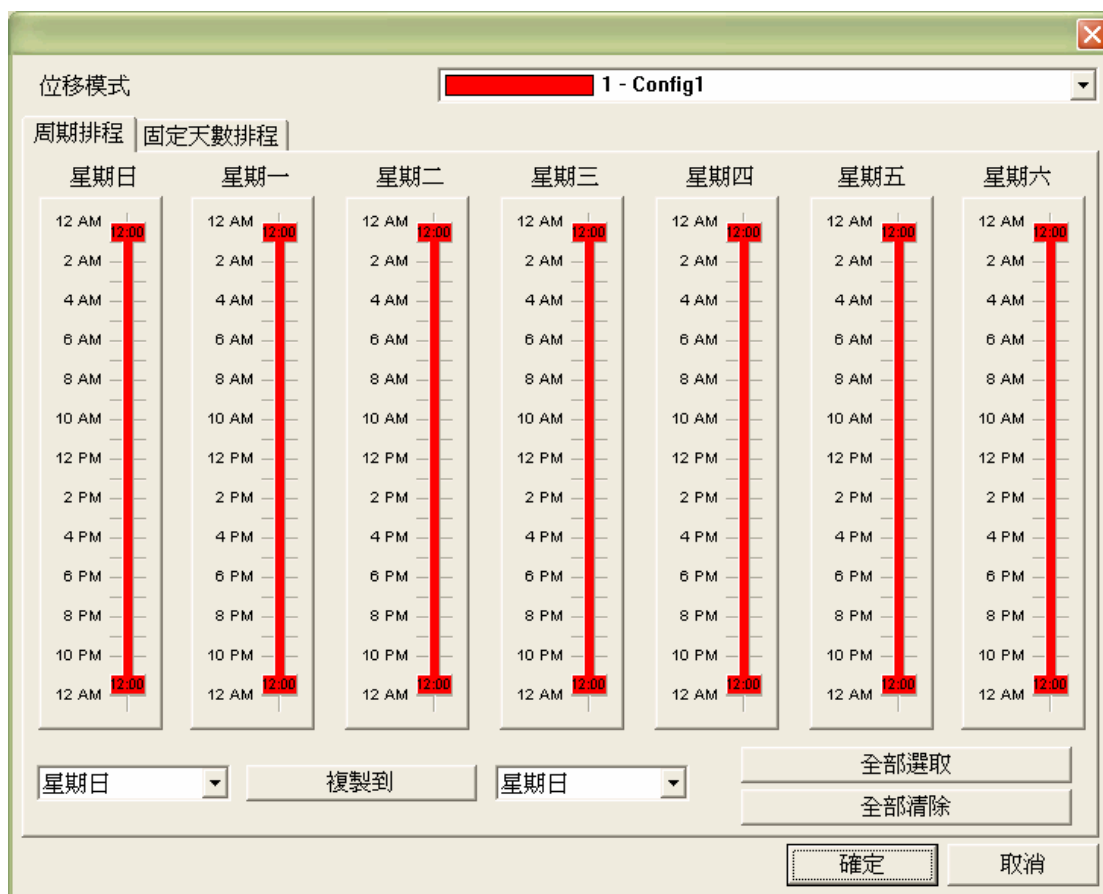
位移模式

1 - Config1

周期排程 | 固定天數排程

星期日
12 AM 12:00
2 AM
4 AM
6 AM
8 AM
10 AM
12 PM
2 PM
4 PM
6 PM
8 PM
10 PM
12 AM 12:00

星期一
12 AM 12:00
2 AM
4 AM
6 AM
8 AM
10 AM
12 PM
2 PM
4 PM
6 PM
8 PM
10 PM
12 AM 12:00

星期二
12 AM 12:00
2 AM
4 AM
6 AM
8 AM
10 AM
12 PM
2 PM
4 PM
6 PM
8 PM
10 PM
12 AM 12:00

星期三
12 AM 12:00
2 AM
4 AM
6 AM
8 AM
10 AM
12 PM
2 PM
4 PM
6 PM
8 PM
10 PM
12 AM 12:00

星期四
12 AM 12:00
2 AM
4 AM
6 AM
8 AM
10 AM
12 PM
2 PM
4 PM
6 PM
8 PM
10 PM
12 AM 12:00

星期五
12 AM 12:00
2 AM
4 AM
6 AM
8 AM
10 AM
12 PM
2 PM
4 PM
6 PM
8 PM
10 PM
12 AM 12:00

星期六
12 AM 12:00
2 AM
4 AM
6 AM
8 AM
10 AM
12 PM
2 PM
4 PM
6 PM
8 PM
10 PM
12 AM 12:00

星期日
複製到
星期日
全部選取
全部清除

確定
取消